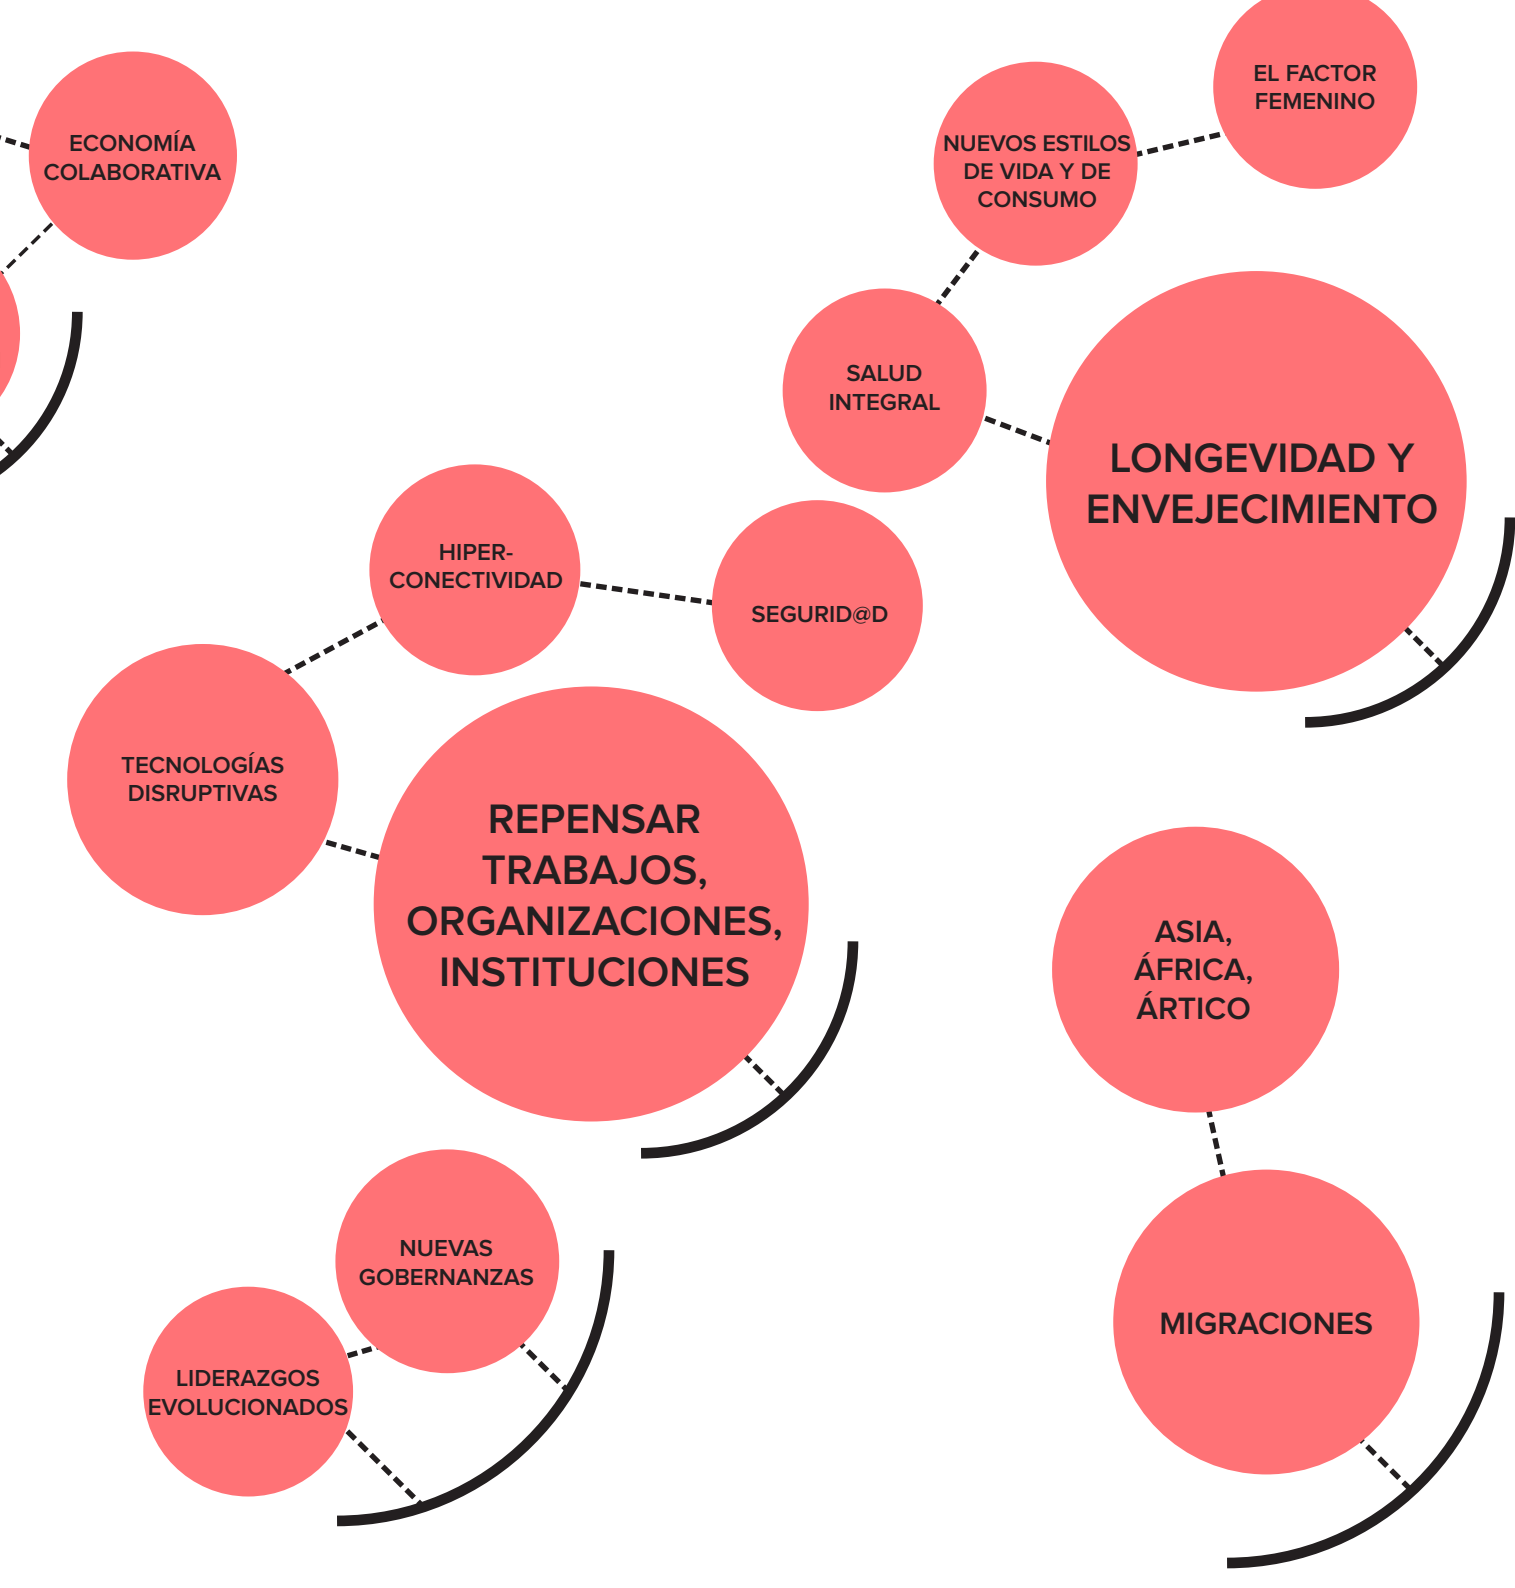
ECONOMÍA COLABORATIVA

EL FACTOR FEMENINO

NUEVOS ESTILOS DE VIDA Y DE CONSUMO

SALUD INTEGRAL

LONGEVIDAD Y ENVEJECIMIENTO

HIPER-CONECTIVIDAD

SEGURID@D

TECNOLOGÍAS DISRUPTIVAS

REPENSAR TRABAJOS, ORGANIZACIONES, INSTITUCIONES

ASIA, ÁFRICA, ÁRTICO

NUEVAS GOBERNANZAS

LIDERAZGOS EVOLUCIONADOS

MIGRACIONES